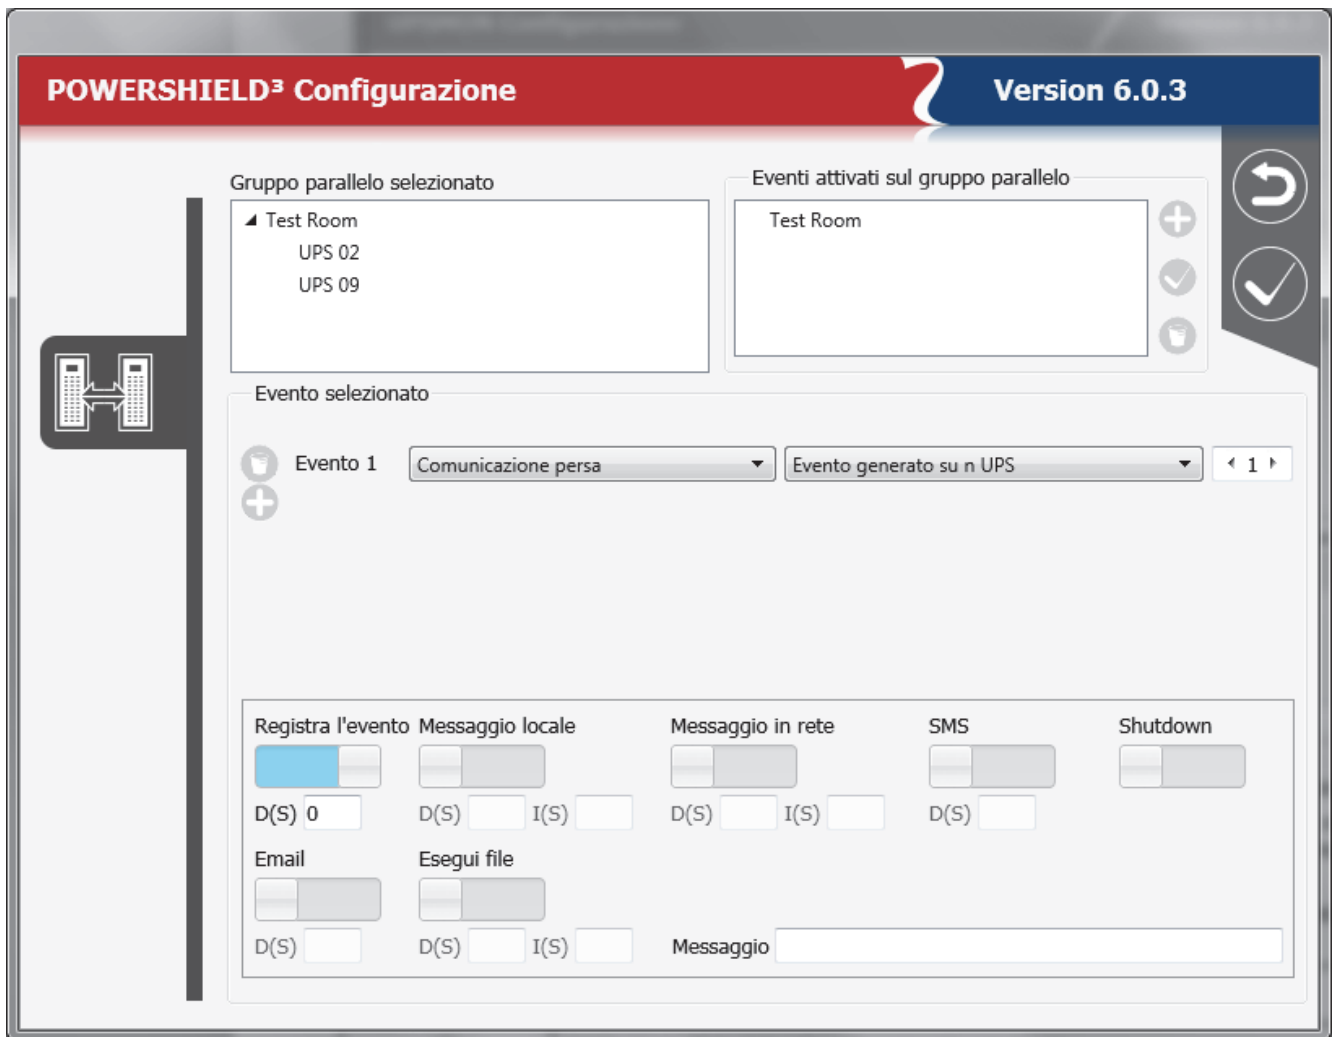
POWERSHIELD³ Configurazione

Version 6.0.3

Gruppo parallelo selezionato

Test Room
UPS 02
UPS 09

Eventi attivati sul gruppo parallelo

Test Room

Evento selezionato

Evento 1

Comunicazione persa

Evento generato su n UPS

1

Registra l'evento

D(S) 0

Messaggio locale

D(S) I(S)

Messaggio in rete

D(S) I(S)

SMS

D(S)

Shutdown

Email

D(S)

Esegui file

D(S) I(S)

Messaggio